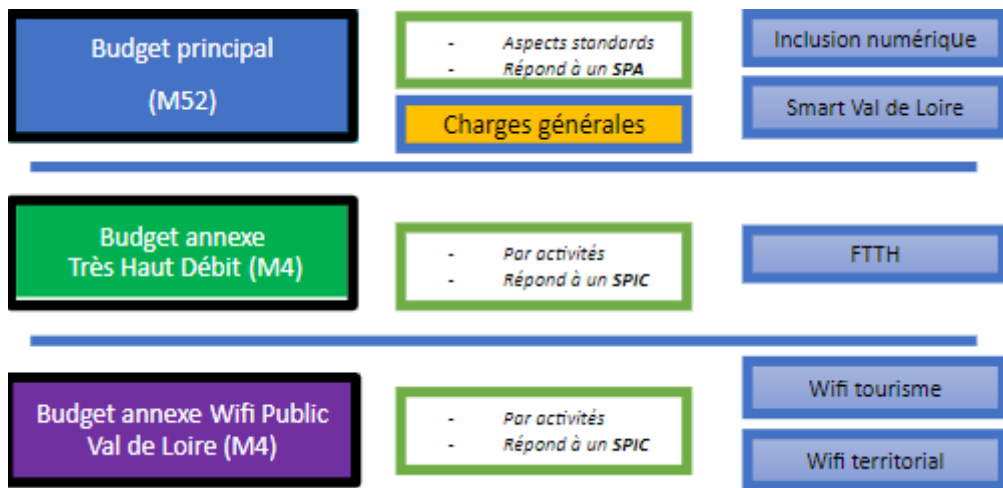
Budget principal

(M52)

- Aspects standards
- Répond à un **SPA**

Charges générales

Inclusion numérique

Smart Val de Loire

Budget annexe Très Haut Débit (M4)

- Par activités
- Répond à un **SPIC**

FTTH

Budget annexe Wifi Public Val de Loire (M4)

- Par activités
- Répond à un **SPIC**

Wifi tourisme

Wifi territorial